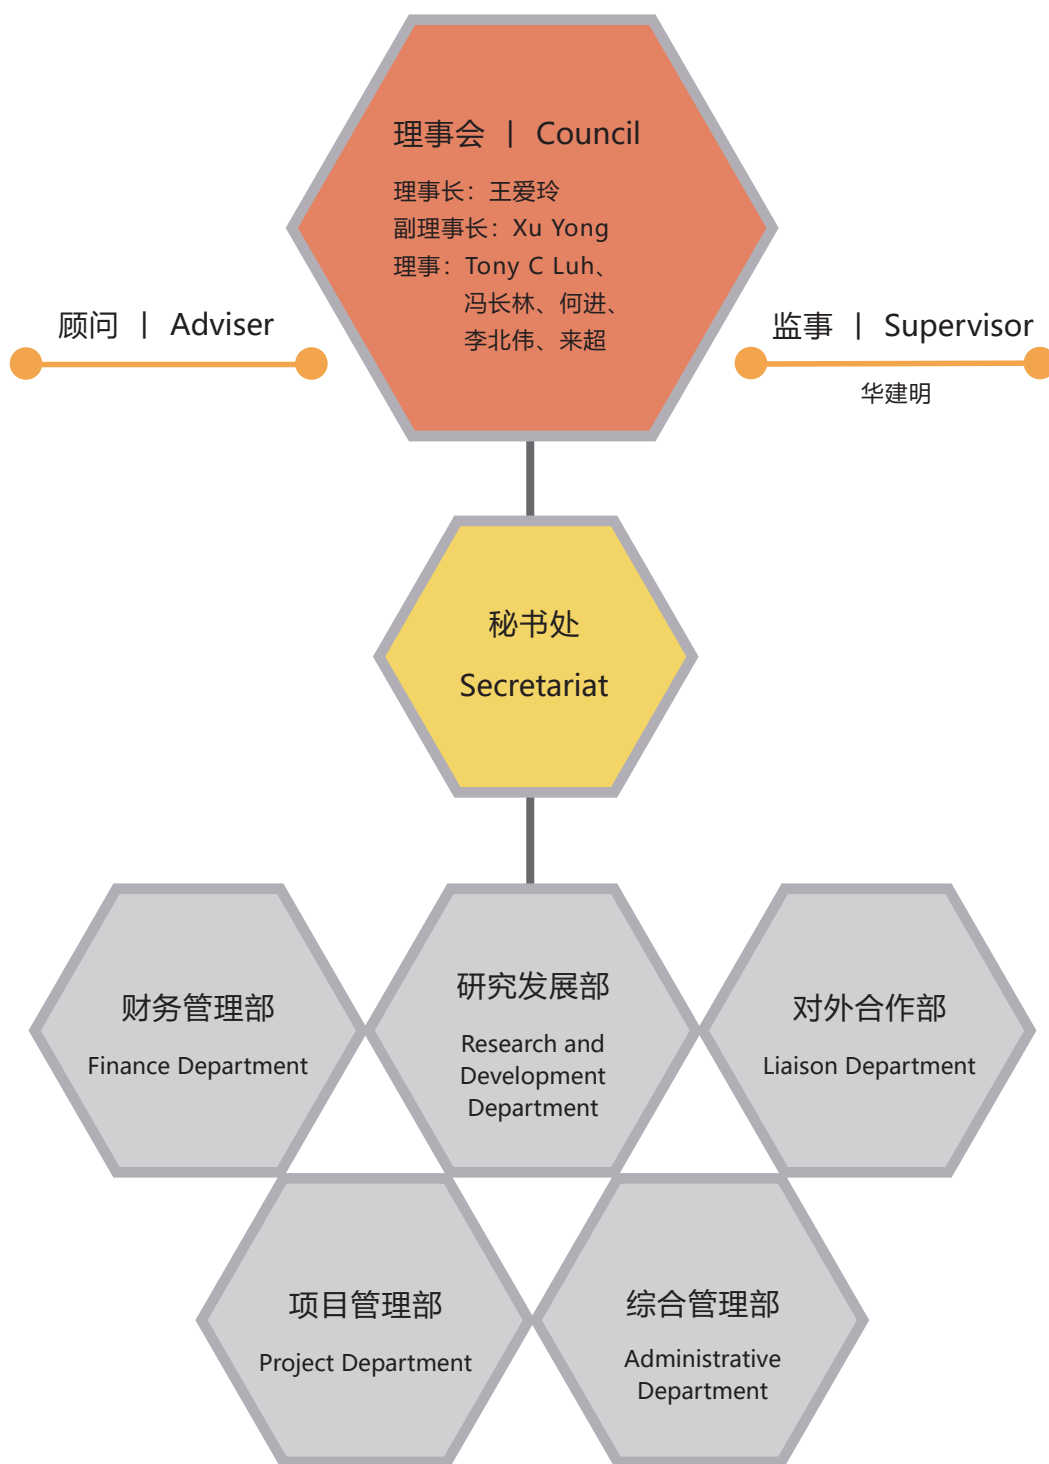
理事会 | Council

理事长：王爱玲
副理事长：Xu Yong
理事：Tony C Luh、
冯长林、何进、
李北伟、来超

顾问 | Adviser

监事 | Supervisor

华建明

秘书处

Secretariat

财务管理部

Finance Department

研究发展部

Research and Development Department

对外合作部

Liaison Department

项目管理部

Project Department

综合管理部

Administrative Department